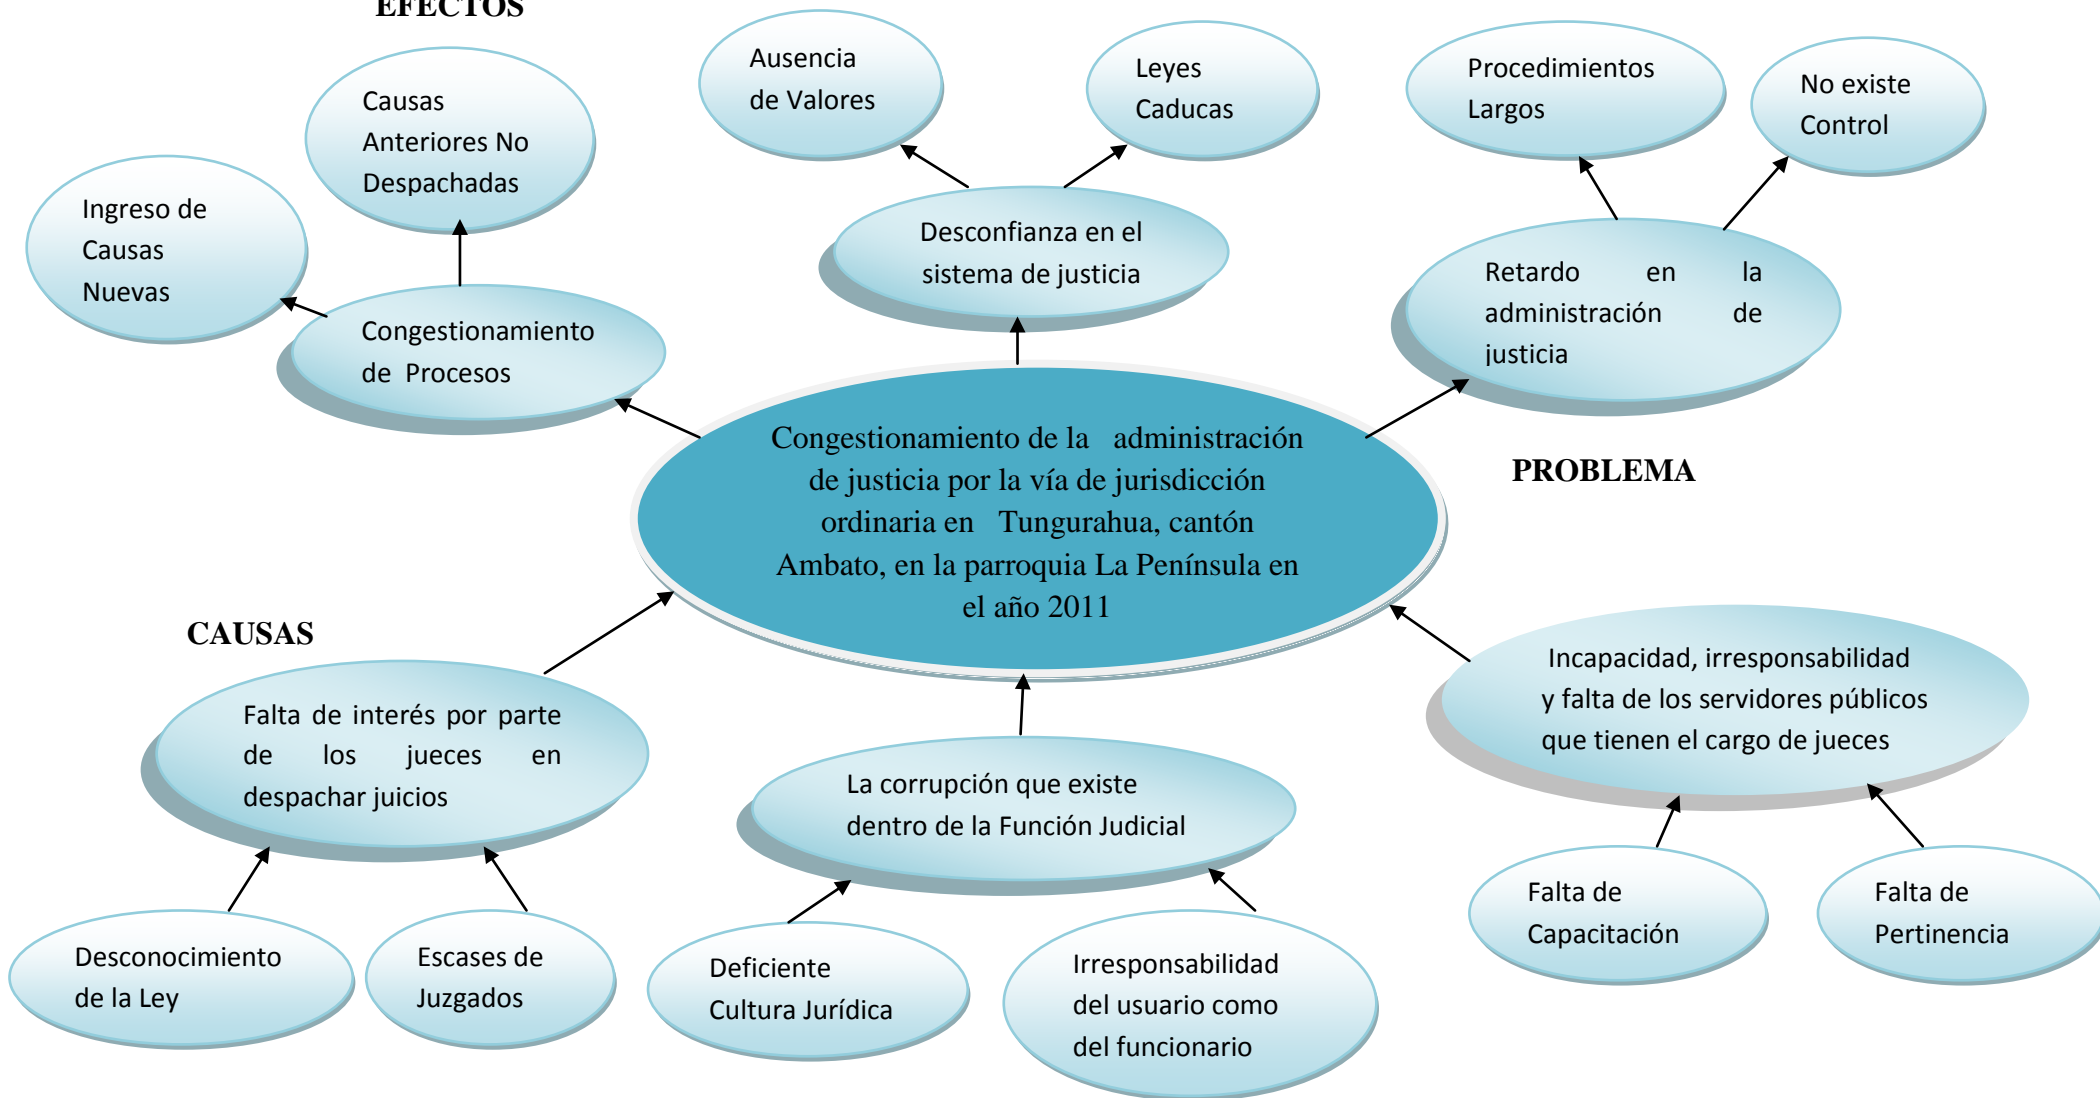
EFECTOS

Causas Anteriores No Despachadas

Ausencia de Valores

Leyes Caducas

Procedimientos Largos

No existe Control

Ingreso de Causas Nuevas

Desconfianza en el sistema de justicia

Retardo en la administración de justicia

Congestionamiento de Procesos

Congestionamiento de la administración de justicia por la vía de jurisdicción ordinaria en Tungurahua, cantón Ambato, en la parroquia La Península en el año 2011

PROBLEMA

CAUSAS

Falta de interés por parte de los jueces en despachar juicios

La corrupción que existe dentro de la Función Judicial

Incapacidad, irresponsabilidad y falta de los servidores públicos que tienen el cargo de jueces

Falta de Capacitación

Falta de Pertinencia

Desconocimiento de la Ley

Escases de Juzgados

Deficiente Cultura Jurídica

Irresponsabilidad del usuario como del funcionario